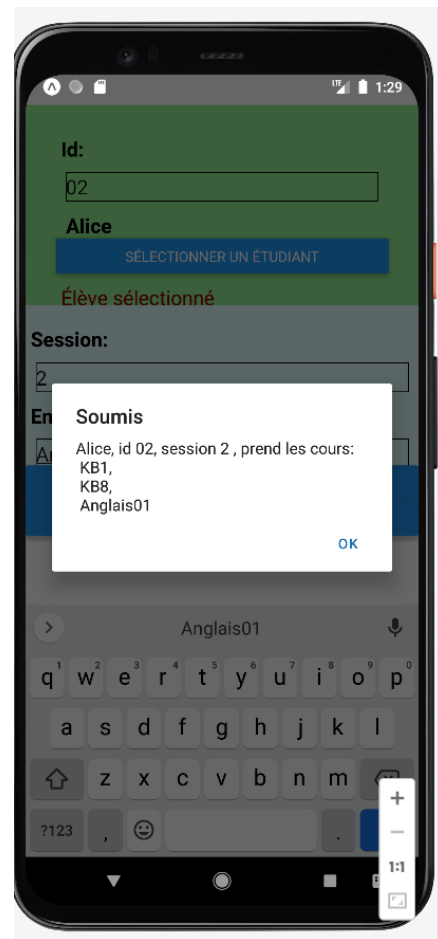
1:29

Id:

02

Alice

SÉLECTIONNER UN ÉTUDIANT

Élève sélectionné

Session:

2

En

Ar

Soumis

Alice, id 02, session 2 , prend les cours:
KB1,
KB8,
Anglais01

OK

Anglais01

q w e r t y u i o p
a s d f g h j k l
z x c v b n m
?123 , .

1 2 3 4 5 6 7 8 9 0

+
−
1:1